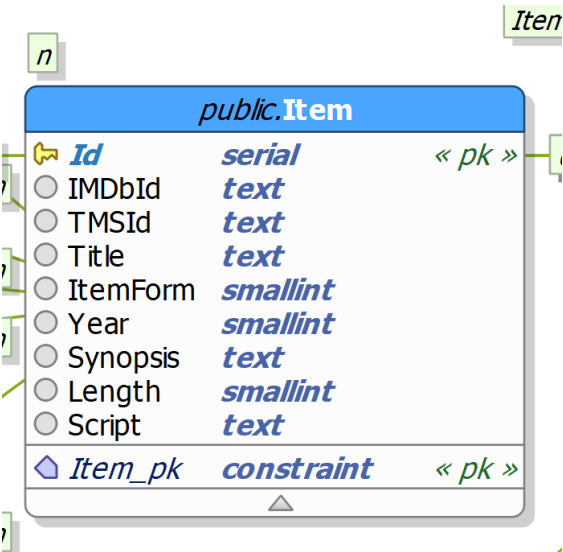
Item

n

public.Item

| | | |
|---|---|---|
| Id | serial | « pk » |
| IMDbId | text | |
| TMSId | text | |
| Title | text | |
| ItemForm | smallint | |
| Year | smallint | |
| Synopsis | text | |
| Length | smallint | |
| Script | text | |
| Item_pk | constraint | « pk » |